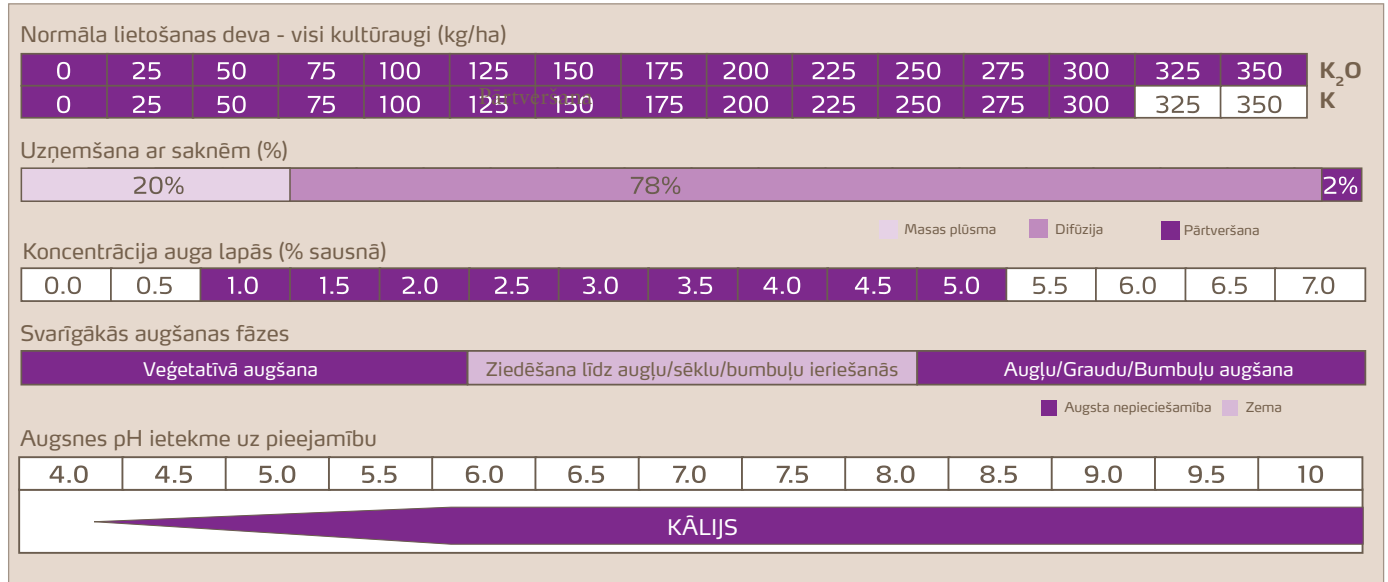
Normāla lietošanas deva - visi kultūraugi (kg/ha)

| 0 | 25 | 50 | 75 | 100 | 125 | 150 | 175 | 200 | 225 | 250 | 275 | 300 | 325 | 350 | $K_2O$ |
|---|---|---|---|---|---|---|---|---|---|---|---|---|---|---|---|
| 0 | 25 | 50 | 75 | 100 | 125 | 150 | 175 | 200 | 225 | 250 | 275 | 300 | 325 | 350 | K |

Pārtveršana

Uzņemšana ar saknēm (%)

| 20% | 78% | 2% |
|---|---|---|

Masas plūsma Difūzija Pārtveršana

Koncentrācija auga lapās (% sausnā)

| 0.0 | 0.5 | 1.0 | 1.5 | 2.0 | 2.5 | 3.0 | 3.5 | 4.0 | 4.5 | 5.0 | 5.5 | 6.0 | 6.5 | 7.0 |
|---|---|---|---|---|---|---|---|---|---|---|---|---|---|---|

Svarīgākās augšanas fāzes

| Veģetatīvā augšana | Ziedēšana līdz augļu/sēklu/bumbuļu ieriešanās | Augļu/Graudu/Bumbuļu augšana |
|---|---|---|

Augsta nepieciešamība Zema

Augsnes pH ietekme uz pieejamību

| 4.0 | 4.5 | 5.0 | 5.5 | 6.0 | 6.5 | 7.0 | 7.5 | 8.0 | 8.5 | 9.0 | 9.5 | 10 |
|---|---|---|---|---|---|---|---|---|---|---|---|---|

KĀLIJS